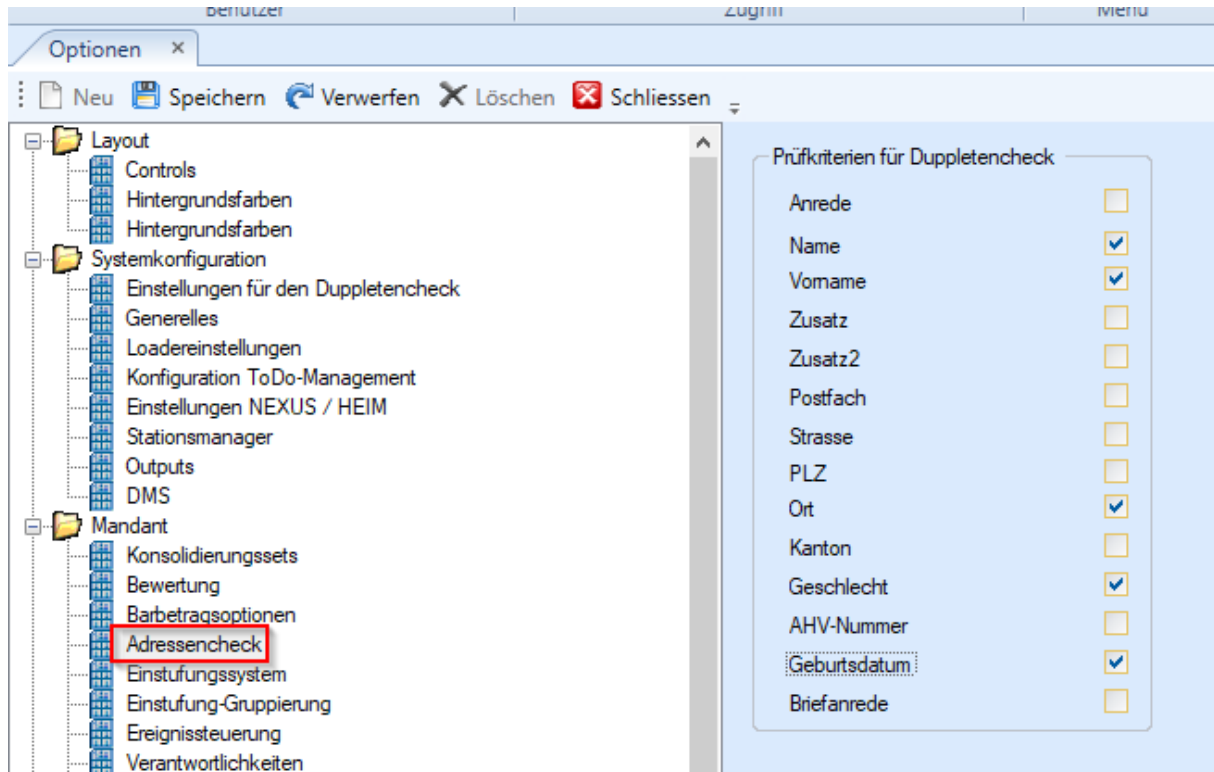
Benutzer | Zugriff | Menü

Optionen ×

Neu Speichern Verwerfen Löschen Schliessen

Layout
Controls
Hintergrundsfarben
Hintergrundsfarben
Systemkonfiguration
Einstellungen für den Duppletencheck
Generelles
Loadereinstellungen
Konfiguration ToDo-Management
Einstellungen NEXUS / HEIM
Stationsmanager
Outputs
DMS
Mandant
Konsolidierungssets
Bewertung
Barbetragsoptionen
Adressencheck
Einstufungssystem
Einstufung-Gruppierung
Ereignissteuerung
Verantwortlichkeiten

Prüfkriterien für Duppletencheck
Anrede
Name
Vorname
Zusatz
Zusatz2
Postfach
Strasse
PLZ
Ort
Kanton
Geschlecht
AHV-Nummer
Geburtsdatum
Briefanrede